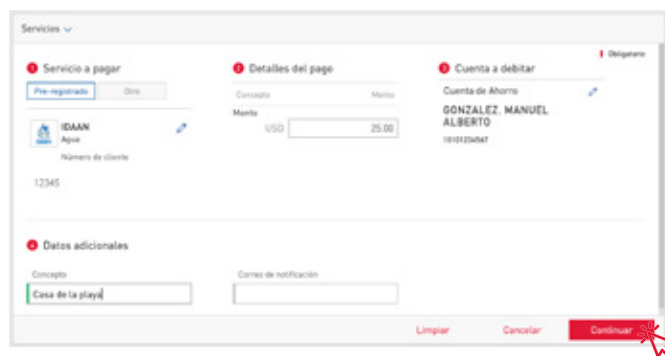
Servicios

Obligatorio

1 Servicio a pagar

Pre-registrado | Otro

IDAAN
Agua

Número de cliente

12345

2 Detalles del pago

Concepto | Monto

Monto

USD 25.00

3 Cuenta a debitar

Cuenta de Ahorro

GONZALEZ, MANUEL ALBERTO

10101234567

4 Datos adicionales

Concepto

Casa de la playa

Correo de notificación

Limpiar | Cancelar | Continuar